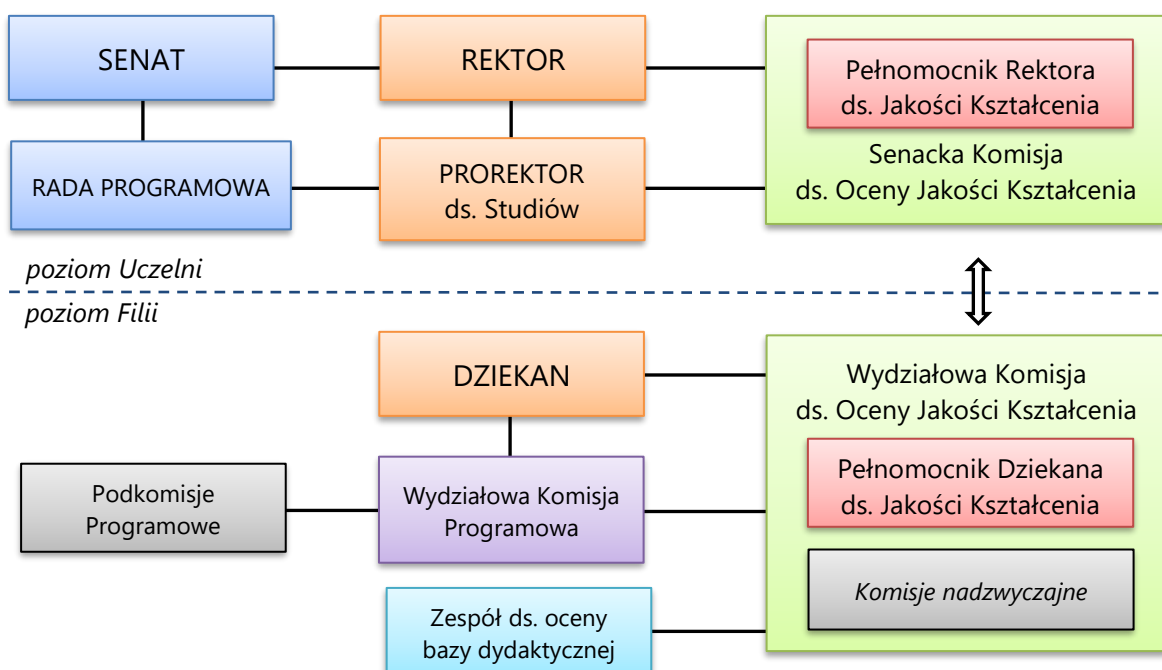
SENAT

REKTOR

Pełnomocnik Rektora ds. Jakości Kształcenia

Senacka Komisja ds. Oceny Jakości Kształcenia

RADA PROGRAMOWA

PROREKTOR ds. Studiów

poziom Uczelni

poziom Filii

DZIEKAN

Wydziałowa Komisja ds. Oceny Jakości Kształcenia

Pełnomocnik Dziekana ds. Jakości Kształcenia

Podkomisje Programowe

Wydziałowa Komisja Programowa

Komisje nadzwyczajne

Zespół ds. oceny bazy dydaktycznej